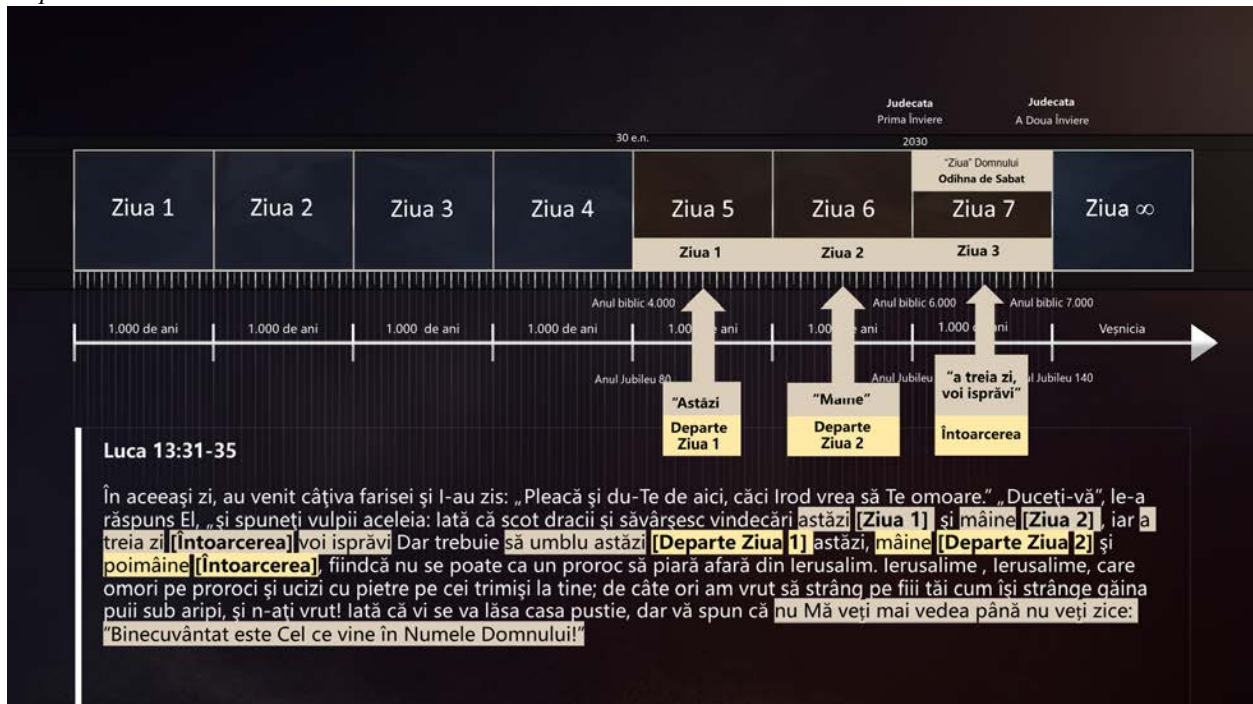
Judecata
Prima Înviere

Judecata
A Doua Înviere

30 e.n.

2030

"Ziua" Domnului
Odihna de Sabat

| Ziua 1 | Ziua 2 | Ziua 3 | Ziua 4 | Ziua 5 | Ziua 6 | Ziua 7 | Ziua ∞ |
|---|---|---|---|---|---|---|---|
| | | | | Ziua 1 | Ziua 2 | Ziua 3 | |

Anul biblic 4.000

Anul biblic 6.000

Anul biblic 7.000

1.000 de ani

1.000 de ani

1.000 de ani

1.000 de ani

1.00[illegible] ani

1.00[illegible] ani

1.000 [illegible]ni

Veșnicia

Anul Jubileu 80

Anul Jubileu

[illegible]l Jubileu 140

"Astăzi

Departe Ziua 1

"Maine"

Departe Ziua 2

"a treia zi, voi isprăvi"

Întoarcerea

Luca 13:31-35

În aceeaşi zi, au venit câţiva farisei şi I-au zis: „Pleacă şi du-Te de aici, căci Irod vrea să Te omoare." „Duceţi-vă", le-a răspuns El, „şi spuneţi vulpii aceleia: Iată că scot dracii şi săvârşesc vindecări astăzi [Ziua 1] şi mâine [Ziua 2] , iar a treia zi [Întoarcerea] voi isprăvi Dar trebuie să umblu astăzi [Departe Ziua 1] astăzi, mâine [Departe Ziua 2] şi poimâine [Întoarcerea], fiindcă nu se poate ca un proroc să piară afară din Ierusalim. Ierusalime , Ierusalime, care omori pe proroci şi ucizi cu pietre pe cei trimişi la tine; de câte ori am vrut să strâng pe fiii tăi cum îşi strânge găina puii sub aripi, şi n-aţi vrut! Iată că vi se va lăsa casa pustie, dar vă spun că nu Mă veţi mai vedea până nu veţi zice: "Binecuvântat este Cel ce vine în Numele Domnului!"